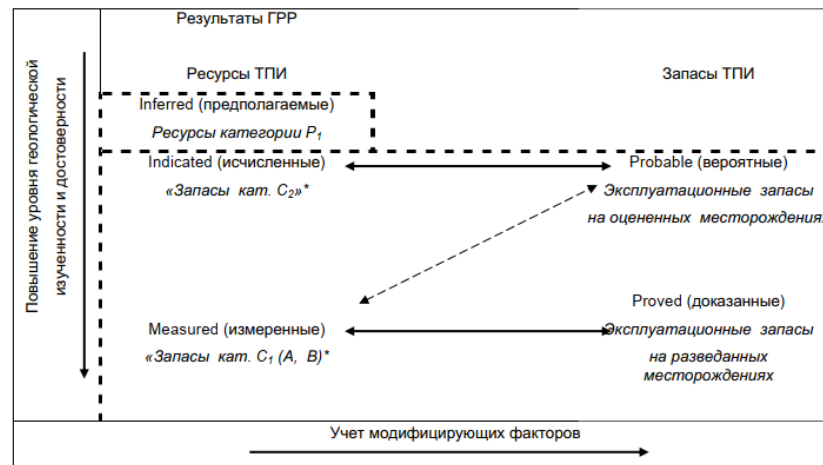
Результаты ГРР

Повышение уровня геологической изученности и достоверности

Ресурсы ТПИ

Запасы ТПИ

Inferred (предполагаемые)

Ресурсы категории $P_1$

Indicated (исчисленные)

«Запасы кат. $C_2$»*

Probable (вероятные)

Эксплуатационные запасы на оцененных месторождения

Proved (доказанные)

Measured (измеренные)

«Запасы кат. $C_1$ (А, В)*

Эксплуатационные запасы на разведанных месторождениях

Учет модифицирующих факторов